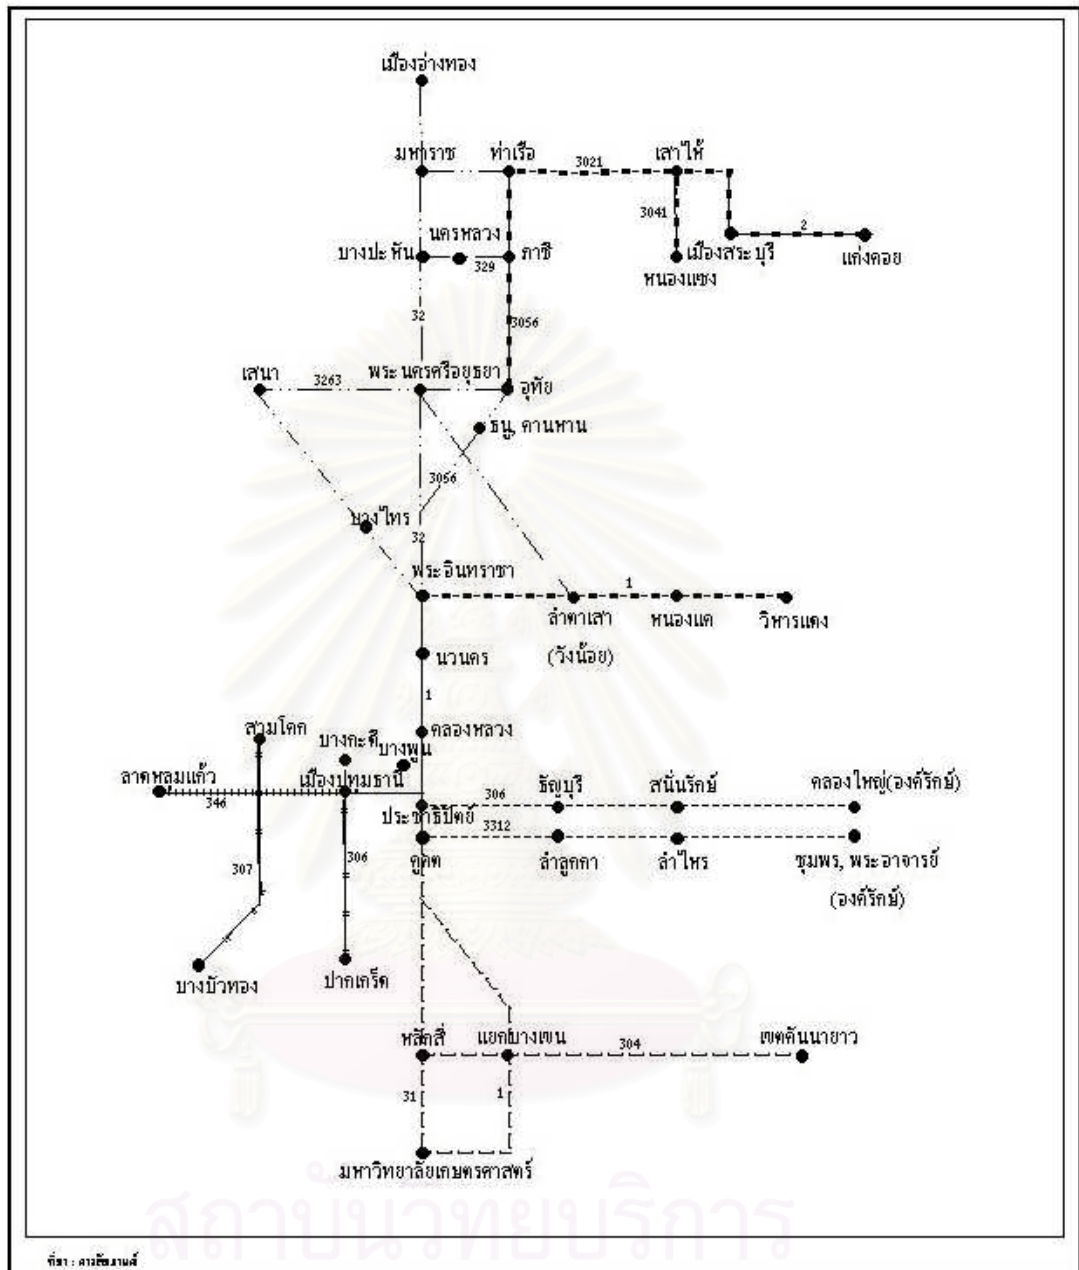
เมืองอ่างทอง

มหาราช

ท่าเรือ

3021

เสาไห้

3041

เมืองสระบุรี

2

แก่งคอย

หนองแซง

นครหลวง

บางปะหัน

329

ภาชี

32

3056

เสนา

3263

พระนครศรีอยุธยา

อุทัย

ธนู, คานหาม

3056

บางไทร

32

พระอินทราชา

1

ลำตาเสา

(วังน้อย)

หนองแค

วิหารแดง

นวนคร

1

คลองหลวง

สามโคก

บางกะดี

บางพูน

ลาดหลุมแก้ว

เมืองปทุมธานี

346

306

ธัญบุรี

สนั่นรักษ์

คลองใหญ่(องค์รักษ์)

ประชาธิปัตย์

3312

คูคต

ลำลูกกา

ลำไทร

ชุมพร, พระอาจารย์

(องค์รักษ์)

307

306

บางบัวทอง

ปากเกร็ด

หลักสี่

แยกบางเขน

304

เขตคันนายาว

31

1

มหาวิทยาลัยเกษตรศาสตร์

ที่มา : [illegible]

สถาบันวิทยบริการ